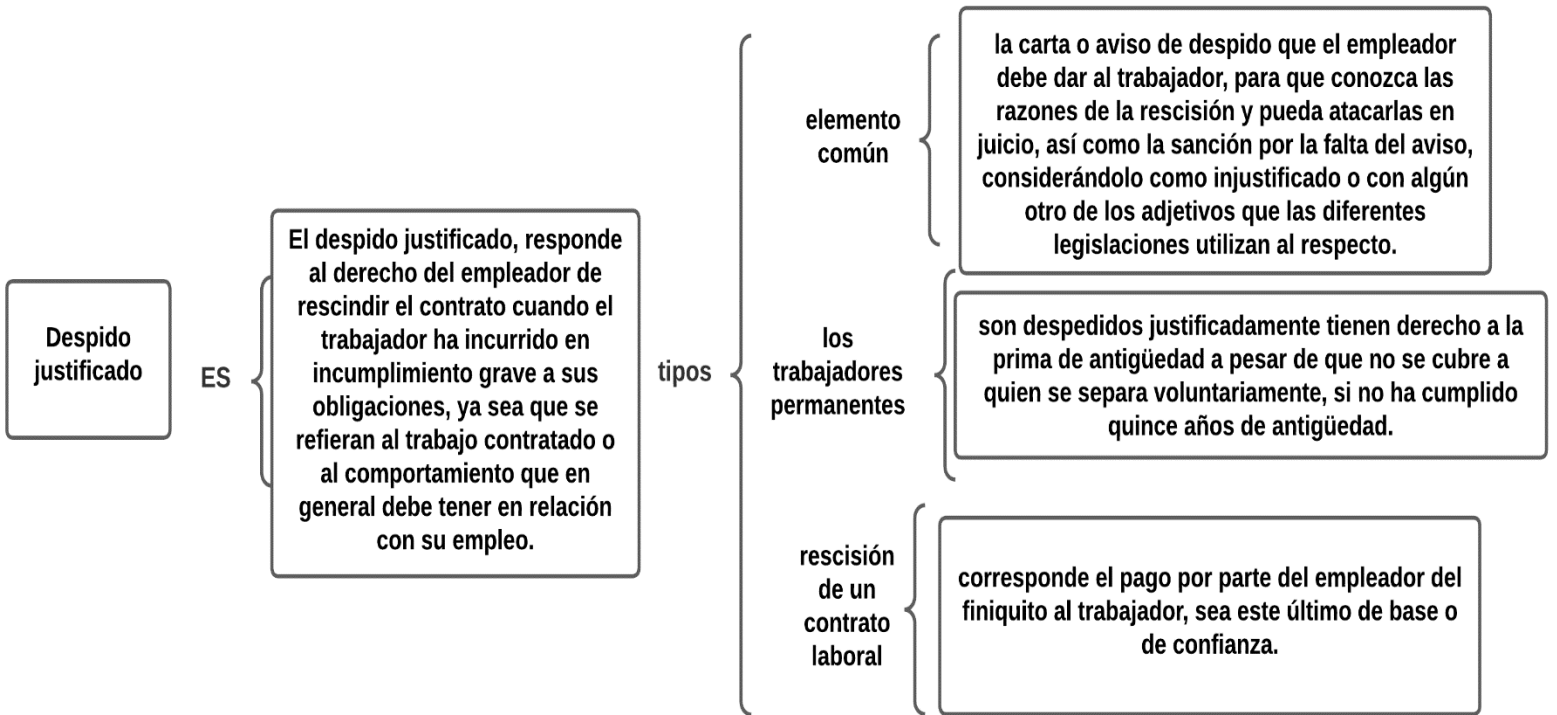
Despido justificado

ES

El despido justificado, responde al derecho del empleador de rescindir el contrato cuando el trabajador ha incurrido en incumplimiento grave a sus obligaciones, ya sea que se refieran al trabajo contratado o al comportamiento que en general debe tener en relación con su empleo.

tipos

elemento común

la carta o aviso de despido que el empleador debe dar al trabajador, para que conozca las razones de la rescisión y pueda atacarlas en juicio, así como la sanción por la falta del aviso, considerándolo como injustificado o con algún otro de los adjetivos que las diferentes legislaciones utilizan al respecto.

los trabajadores permanentes

son despedidos justificadamente tienen derecho a la prima de antigüedad a pesar de que no se cubre a quien se separa voluntariamente, si no ha cumplido quince años de antigüedad.

rescisión de un contrato laboral

corresponde el pago por parte del empleador del finiquito al trabajador, sea este último de base o de confianza.